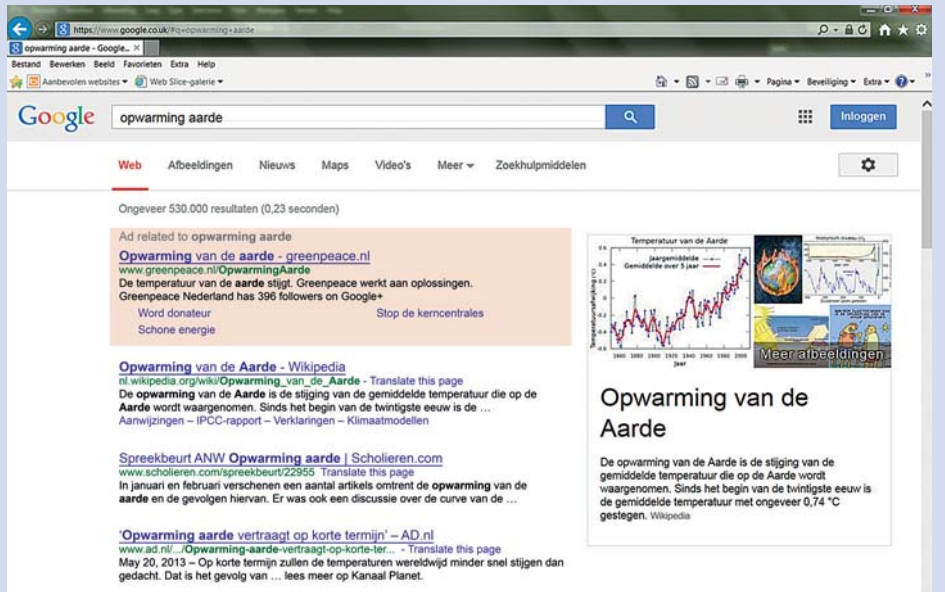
https://www.google.co.uk/#q=opwarming+aarde

opwarming aarde - Google... ×

Bestand Bewerken Beeld Favorieten Extra Help

Aanbevolen websites ▾ Web Slice-galerie ▾

Pagina ▾ Beveiliging ▾ Extra ▾

Google

opwarming aarde

Inloggen

Web Afbeeldingen Nieuws Maps Video's Meer ▾ Zoekhulpmiddelen

Ongeveer 530.000 resultaten (0,23 seconden)

Ad related to **opwarming aarde**

**Opwarming** van de **aarde** - greenpeace.nl
www.greenpeace.nl/**OpwarmingAarde**
De temperatuur van de **aarde** stijgt. Greenpeace werkt aan oplossingen.
Greenpeace Nederland has 396 followers on Google+
Word donateur Stop de kerncentrales
Schone energie

**Opwarming** van de **Aarde** - Wikipedia
nl.wikipedia.org/wiki/**Opwarming_van_de_Aarde** - Translate this page
De **opwarming** van de **Aarde** is de stijging van de gemiddelde temperatuur die op de **Aarde** wordt waargenomen. Sinds het begin van de twintigste eeuw is de …
Aanwijzingen – IPCC-rapport – Verklaringen – Klimaatmodellen

Spreekbeurt ANW **Opwarming aarde** | Scholieren.com
www.scholieren.com/spreekbeurt/22955 Translate this page
In januari en februari verschenen een aantal artikels omtrent de **opwarming** van de **aarde** en de gevolgen hiervan. Er was ook een discussie over de curve van de …

'**Opwarming aarde** vertraagt op korte termijn' – AD.nl
www.ad.nl/.../**Opwarming-aarde**-vertraagt-op-korte-ter... - Translate this page
May 20, 2013 – Op korte termijn zullen de temperaturen wereldwijd minder snel stijgen dan gedacht. Dat is het gevolg van … lees meer op Kanaal Planet.

Temperatuur van de Aarde
Jaargemiddelde
Gemiddelde over 5 jaar
Temperatuurafwijking (°C)
1880 1900 1920 1940 1960 1980 2000
Jaar

Meer afbeeldingen

Opwarming van de Aarde

De opwarming van de Aarde is de stijging van de gemiddelde temperatuur die op de Aarde wordt waargenomen. Sinds het begin van de twintigste eeuw is de gemiddelde temperatuur met ongeveer 0,74 °C gestegen. Wikipedia